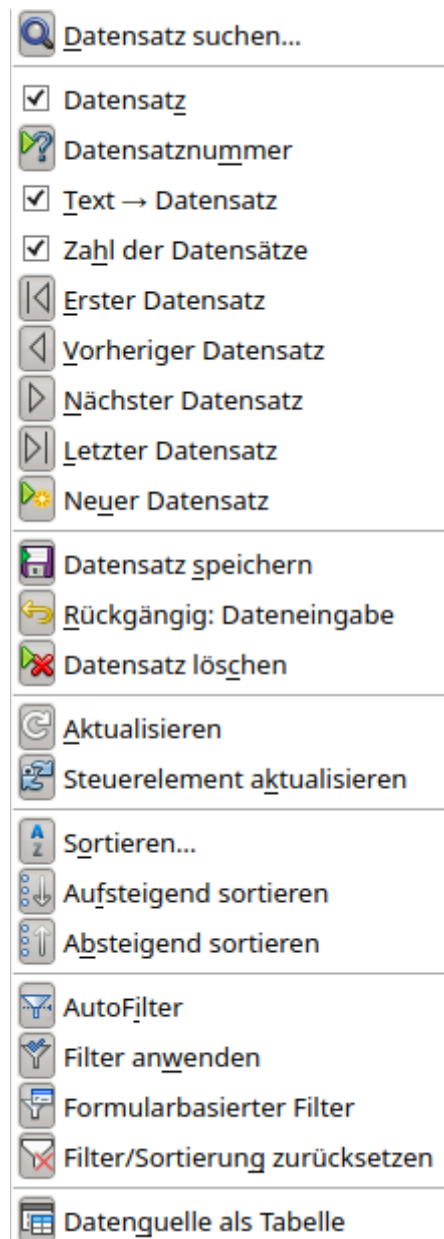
Datensatz suchen...

☑ Datensatz

Datensatznummer

☑ Text → Datensatz

☑ Zahl der Datensätze

Erster Datensatz

Vorheriger Datensatz

Nächster Datensatz

Letzter Datensatz

Neuer Datensatz

Datensatz speichern

Rückgängig: Dateneingabe

Datensatz löschen

Aktualisieren

Steuerelement aktualisieren

Sortieren...

Aufsteigend sortieren

Absteigend sortieren

AutoFilter

Filter anwenden

Formularbasierter Filter

Filter/Sortierung zurücksetzen

Datenquelle als Tabelle